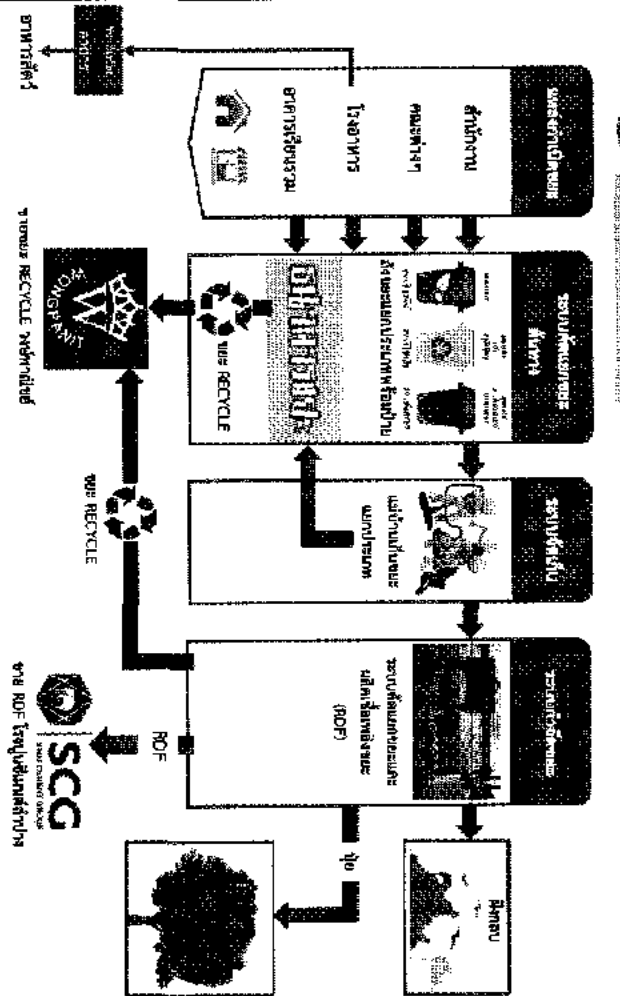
สำนักงาน
คอนโดฯ
โรงอาหาร
อาคารเรียน
อาหารเลี้ยงสัตว์
ระบบคัดแยกขยะ
ขยะ RECYCLE
ขยะ RECYCLE
WONGPANIT
ขยะ RECYCLE วงษ์พาณิชย์
ระบบหมักปุ๋ย
ระบบคัดแยกขยะและผลิตเชื้อเพลิงขยะ (RDF)
RDF
ปุ๋ย
ฝังกลบ
SCG
ขาย RDF ให้ปูนซีเมนต์ไทย